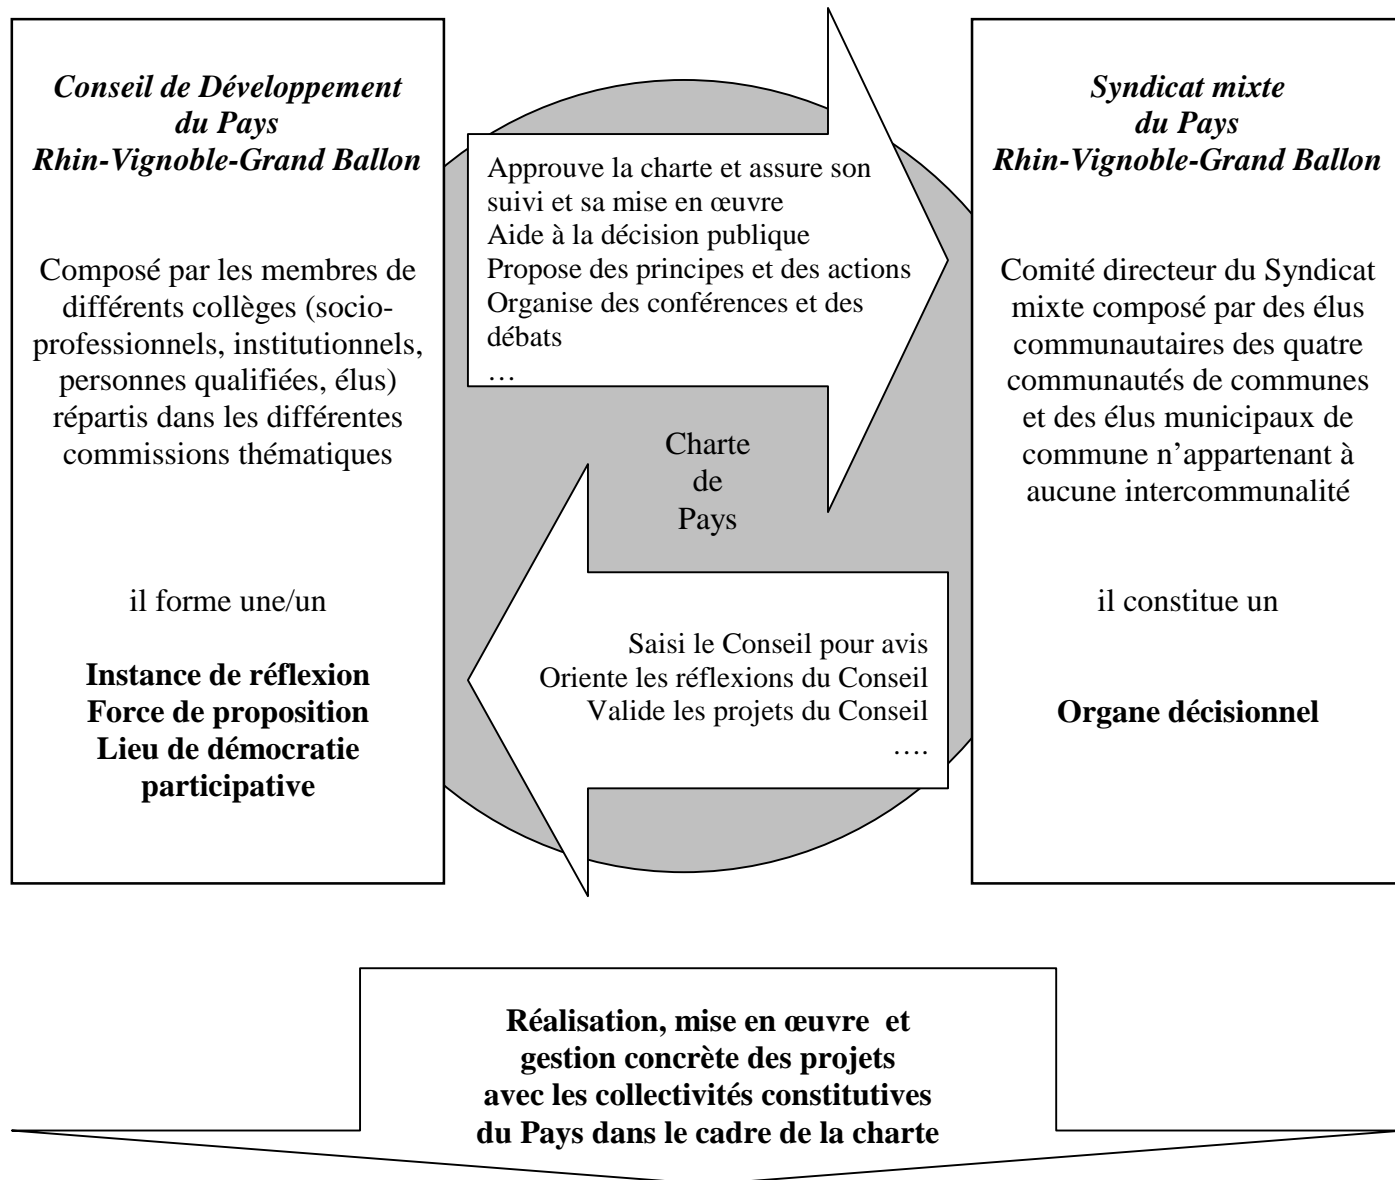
Conseil de Développement du Pays Rhin-Vignoble-Grand Ballon

Composé par les membres de différents collèges (socioprofessionnels, institutionnels, personnes qualifiées, élus) répartis dans les différentes commissions thématiques

il forme une/un

**Instance de réflexion**
**Force de proposition**
**Lieu de démocratie participative**

Approuve la charte et assure son suivi et sa mise en œuvre
Aide à la décision publique
Propose des principes et des actions
Organise des conférences et des débats
…

Charte de Pays

Saisi le Conseil pour avis
Oriente les réflexions du Conseil
Valide les projets du Conseil
….

Syndicat mixte du Pays Rhin-Vignoble-Grand Ballon

Comité directeur du Syndicat mixte composé par des élus communautaires des quatre communautés de communes et des élus municipaux de commune n'appartenant à aucune intercommunalité

il constitue un

**Organe décisionnel**

**Réalisation, mise en œuvre et gestion concrète des projets avec les collectivités constitutives du Pays dans le cadre de la charte**